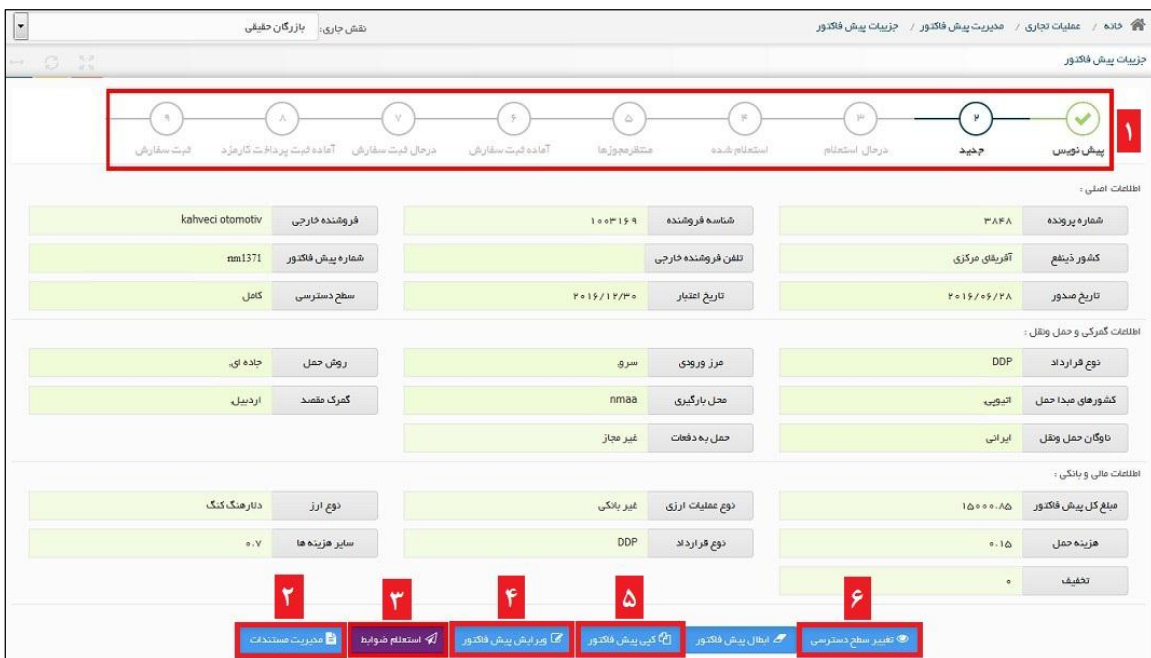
خانه / عملیات تجاری / مدیریت پیش فاکتور / جزییات پیش فاکتور

نقش جاری: بازرگان حقیقی

جزییات پیش فاکتور

۱

پیش نویس | ۲ جدید | ۳ درحال استعلام | ۴ استعلام شده | ۵ منتظرمجوزها | ۶ آماده ثبت سفارش | ۷ درحال ثبت سفارش | ۸ آماده ثبت پرداخت کارمزد | ۹ ثبت سفارش

اطلاعات اصلی :

| | | | | | |
|---|---|---|---|---|---|
| شماره پرونده | ۳۸۴۸ | شناسه فروشنده | ۱۰۰۳۱۶۹ | فروشنده خارجی | kahveci otomotiv |
| کشور ذینفع | آفریقای مرکزی | تلفن فروشنده خارجی | | شماره پیش فاکتور | nm1371 |
| تاریخ صدور | ۲۰۱۶/۰۶/۲۸ | تاریخ اعتبار | ۲۰۱۶/۱۲/۳۰ | سطح دسترسی | کامل |

اطلاعات گمرکی و حمل ونقل :

| | | | | | |
|---|---|---|---|---|---|
| نوع قرارداد | DDP | مرز ورودی | سرو | روش حمل | جاده ای |
| کشورهای مبدا حمل | اتیوپی | محل بارگیری | nmaa | گمرک مقصد | اردبیل |
| ناوگان حمل ونقل | ایرانی | حمل به دفعات | غیر مجاز | | |

اطلاعات مالی و بانکی :

| | | | | | |
|---|---|---|---|---|---|
| مبلغ کل پیش فاکتور | ۱۵۰۰۰.۸۵ | نوع عملیات ارزی | غیر بانکی | نوع ارز | دلارهنگ کنگ |
| هزینه حمل | ۰.۱۵ | نوع قرارداد | DDP | سایر هزینه ها | ۰.۷ |
| تخفیف | ۰ | | | | |

۶ ۵ ۴ ۳ ۲

تغییر سطح دسترسی | ابطال پیش فاکتور | کپی پیش فاکتور | ویرایش پیش فاکتور | استعلام ضوابط | مدیریت مستندات